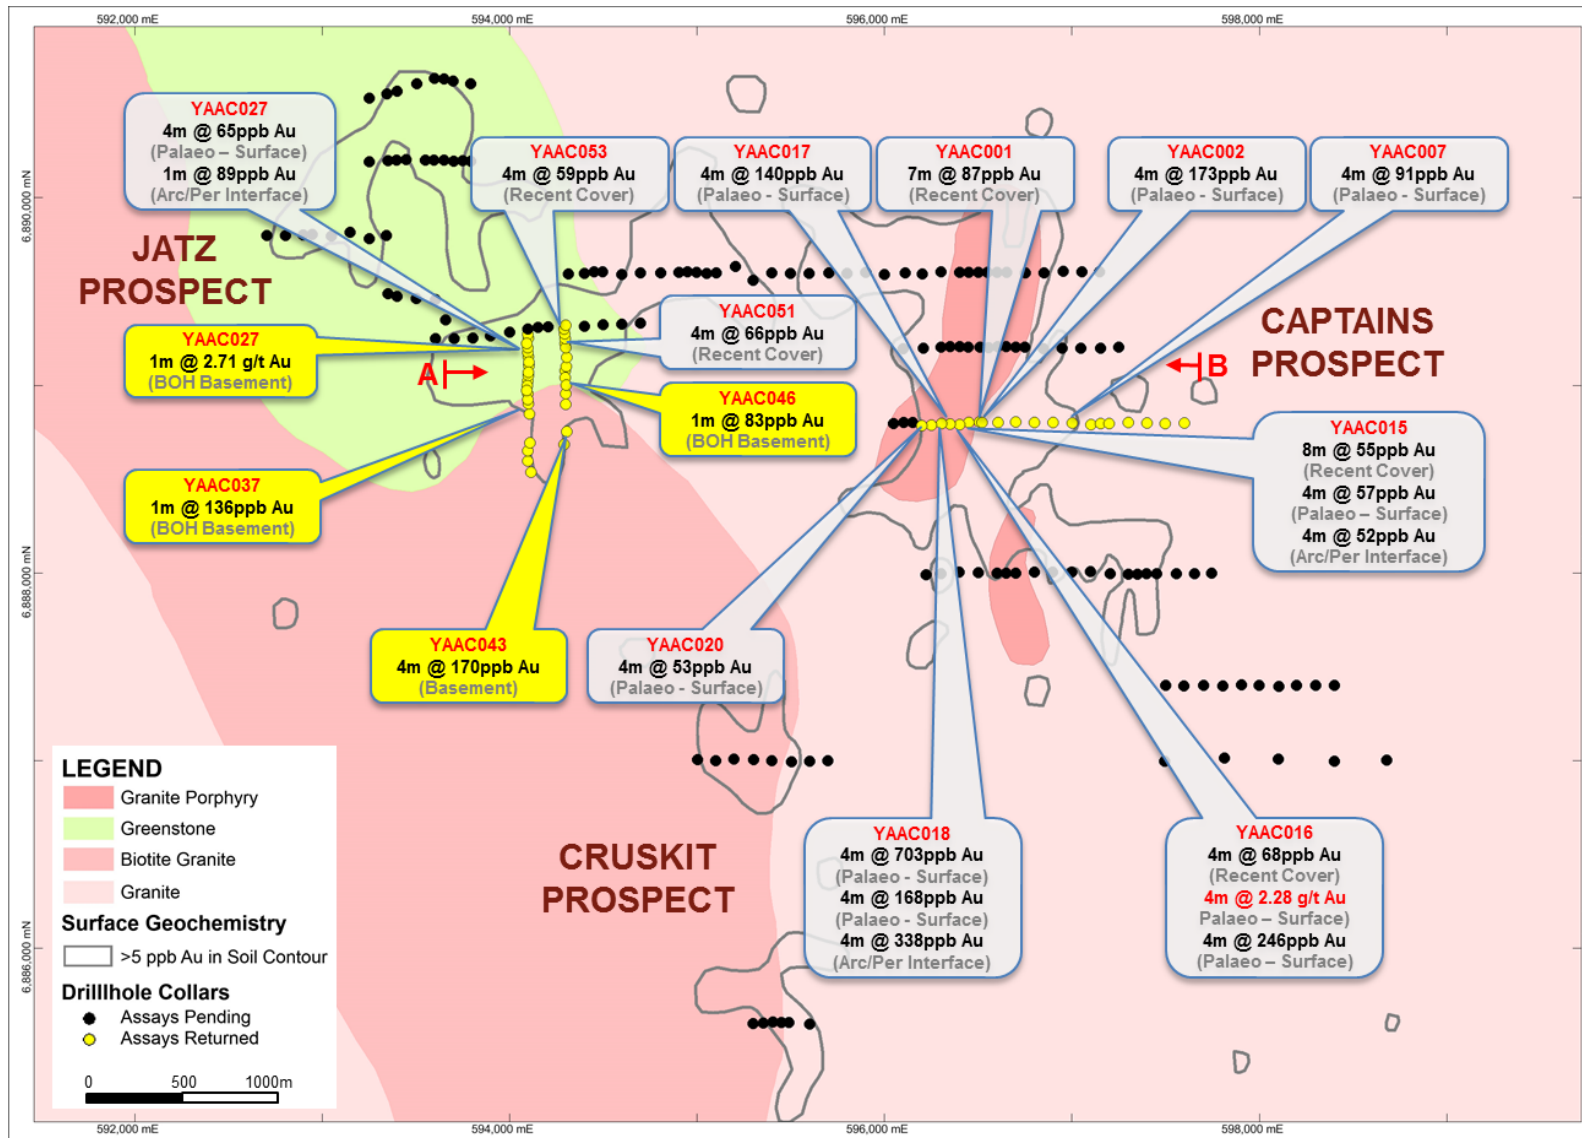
592,000 mE
594,000 mE
596,000 mE
598,000 mE

6,890,000 mN
6,888,000 mN
6,886,000 mN

YAAC027
4m @ 65ppb Au
(Palaeo – Surface)
1m @ 89ppb Au
(Arc/Per Interface)

YAAC053
4m @ 59ppb Au
(Recent Cover)

YAAC017
4m @ 140ppb Au
(Palaeo - Surface)

YAAC001
7m @ 87ppb Au
(Recent Cover)

YAAC002
4m @ 173ppb Au
(Palaeo - Surface)

YAAC007
4m @ 91ppb Au
(Palaeo - Surface)

JATZ PROSPECT

YAAC051
4m @ 66ppb Au
(Recent Cover)

CAPTAINS PROSPECT

YAAC027
1m @ 2.71 g/t Au
(BOH Basement)

A

B

YAAC046
1m @ 83ppb Au
(BOH Basement)

YAAC015
8m @ 55ppb Au
(Recent Cover)
4m @ 57ppb Au
(Palaeo – Surface)
4m @ 52ppb Au
(Arc/Per Interface)

YAAC037
1m @ 136ppb Au
(BOH Basement)

YAAC043
4m @ 170ppb Au
(Basement)

YAAC020
4m @ 53ppb Au
(Palaeo - Surface)

LEGEND
Granite Porphyry
Greenstone
Biotite Granite
Granite
Surface Geochemistry
>5 ppb Au in Soil Contour
Drillhole Collars
Assays Pending
Assays Returned

0 500 1000m

CRUSKIT PROSPECT

YAAC018
4m @ 703ppb Au
(Palaeo - Surface)
4m @ 168ppb Au
(Palaeo - Surface)
4m @ 338ppb Au
(Arc/Per Interface)

YAAC016
4m @ 68ppb Au
(Recent Cover)
4m @ 2.28 g/t Au
Palaeo – Surface)
4m @ 246ppb Au
(Palaeo – Surface)